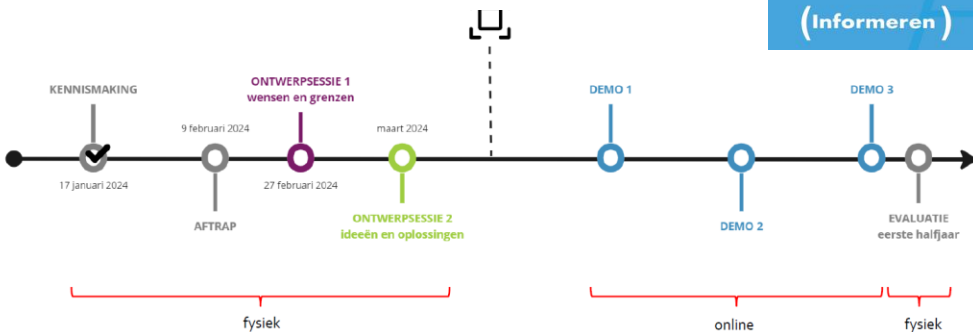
(Informeren)

KENNISMAKING
17 januari 2024

9 februari 2024
AFTRAP

ONTWERPSESSIE 1
wensen en grenzen
27 februari 2024

maart 2024
ONTWERPSESSIE 2
ideeën en oplossingen

DEMO 1

DEMO 2

DEMO 3

EVALUATIE
eerste halfjaar

fysiek

online

fysiek